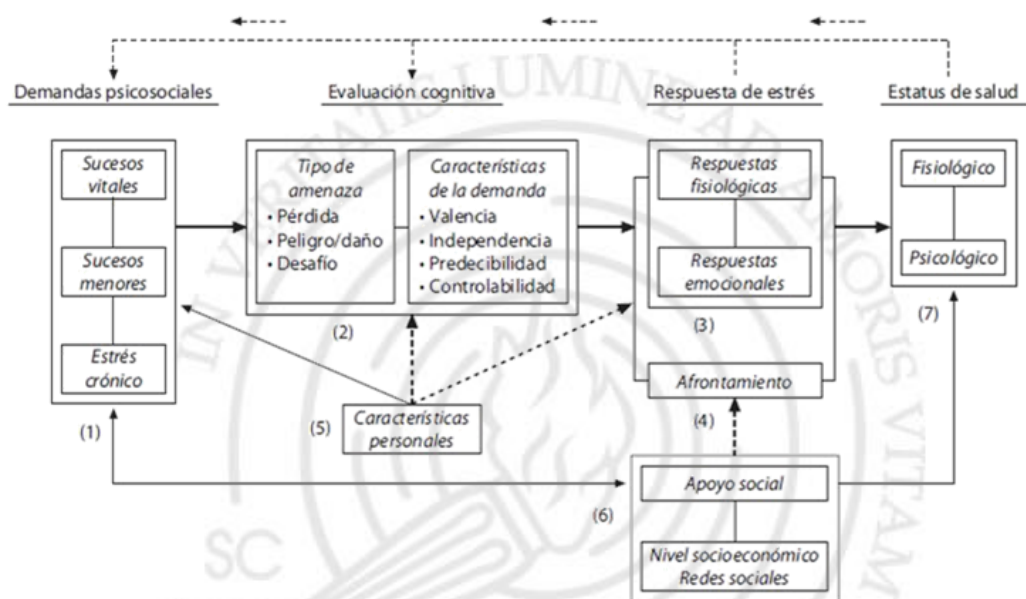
Demandas psicosociales

Evaluación cognitiva

Respuesta de estrés

Estatus de salud

Sucesos vitales

Sucesos menores

Estrés crónico

(1)

Tipo de amenaza
• Pérdida
• Peligro/daño
• Desafío

Características de la demanda
• Valencia
• Independencia
• Predecibilidad
• Controlabilidad

(2)

Respuestas fisiológicas

Respuestas emocionales

(3)

Afrontamiento

(4)

Fisiológico

Psicológico

(7)

(5)

Características personales

Apoyo social

(6)

Nivel socioeconómico
Redes sociales